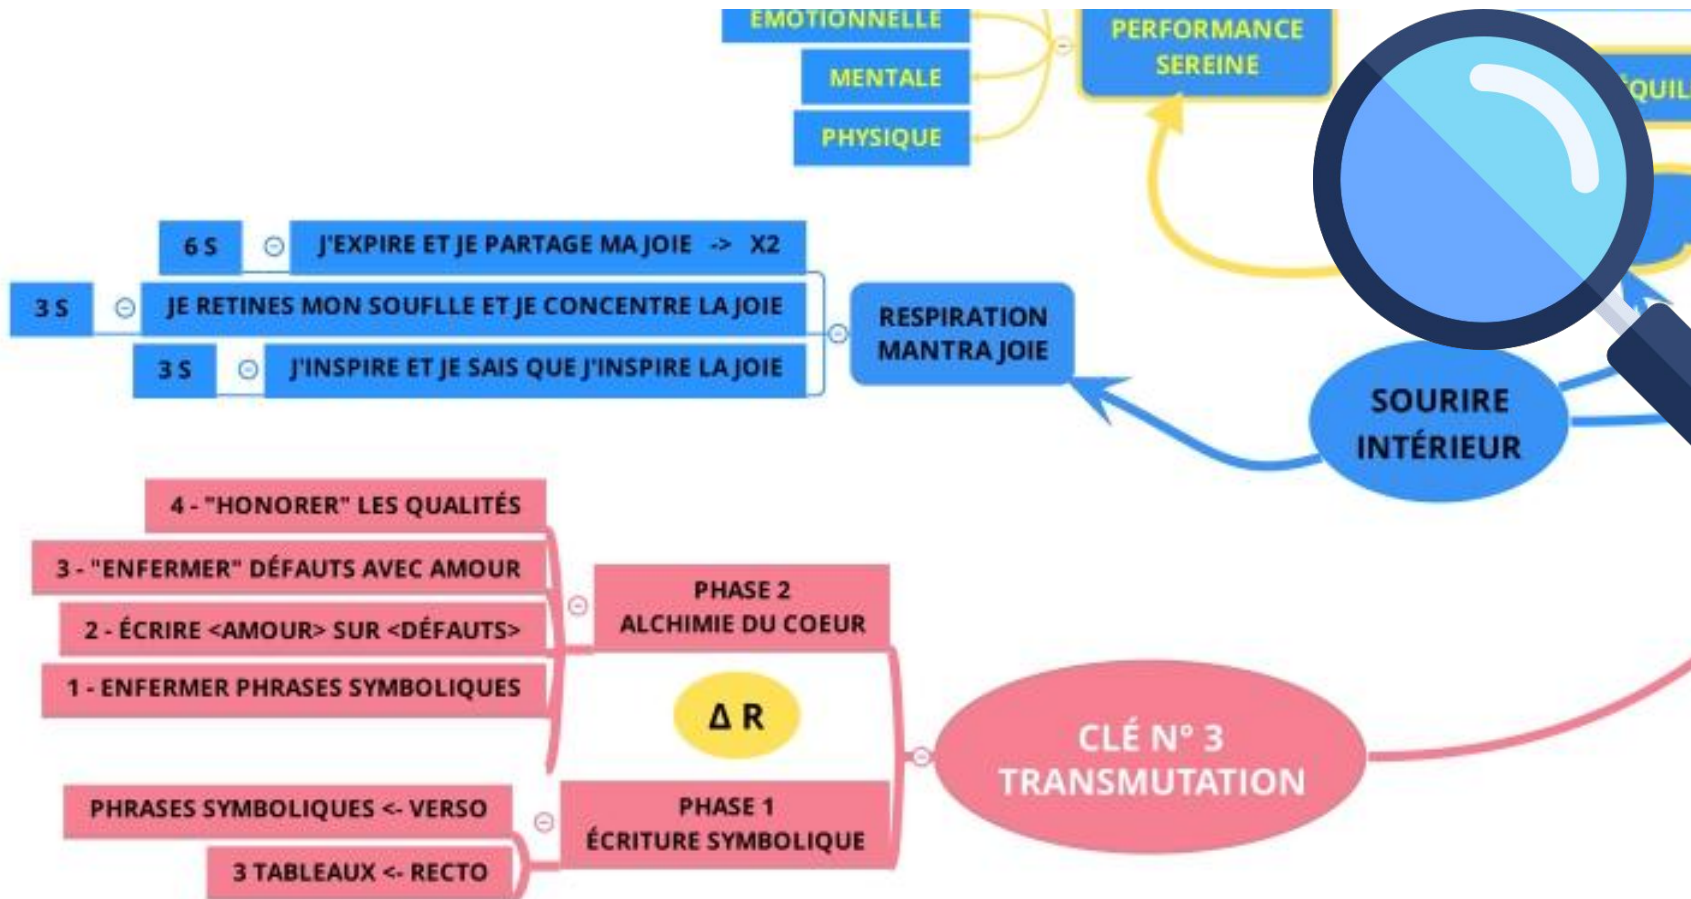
ÉMOTIONNELLE

MENTALE

PHYSIQUE

PERFORMANCE SEREINE

ÉQUIL

6 S

J'EXPIRE ET JE PARTAGE MA JOIE -> X2

3 S

JE RETINES MON SOUFLLE ET JE CONCENTRE LA JOIE

3 S

J'INSPIRE ET JE SAIS QUE J'INSPIRE LA JOIE

RESPIRATION MANTRA JOIE

SOURIRE INTÉRIEUR

4 - "HONORER" LES QUALITÉS

3 - "ENFERMER" DÉFAUTS AVEC AMOUR

2 - ÉCRIRE <AMOUR> SUR <DÉFAUTS>

1 - ENFERMER PHRASES SYMBOLIQUES

PHASE 2 ALCHIMIE DU COEUR

$\Delta$ R

CLÉ N° 3 TRANSMUTATION

PHRASES SYMBOLIQUES <- VERSO

3 TABLEAUX <- RECTO

PHASE 1 ÉCRITURE SYMBOLIQUE